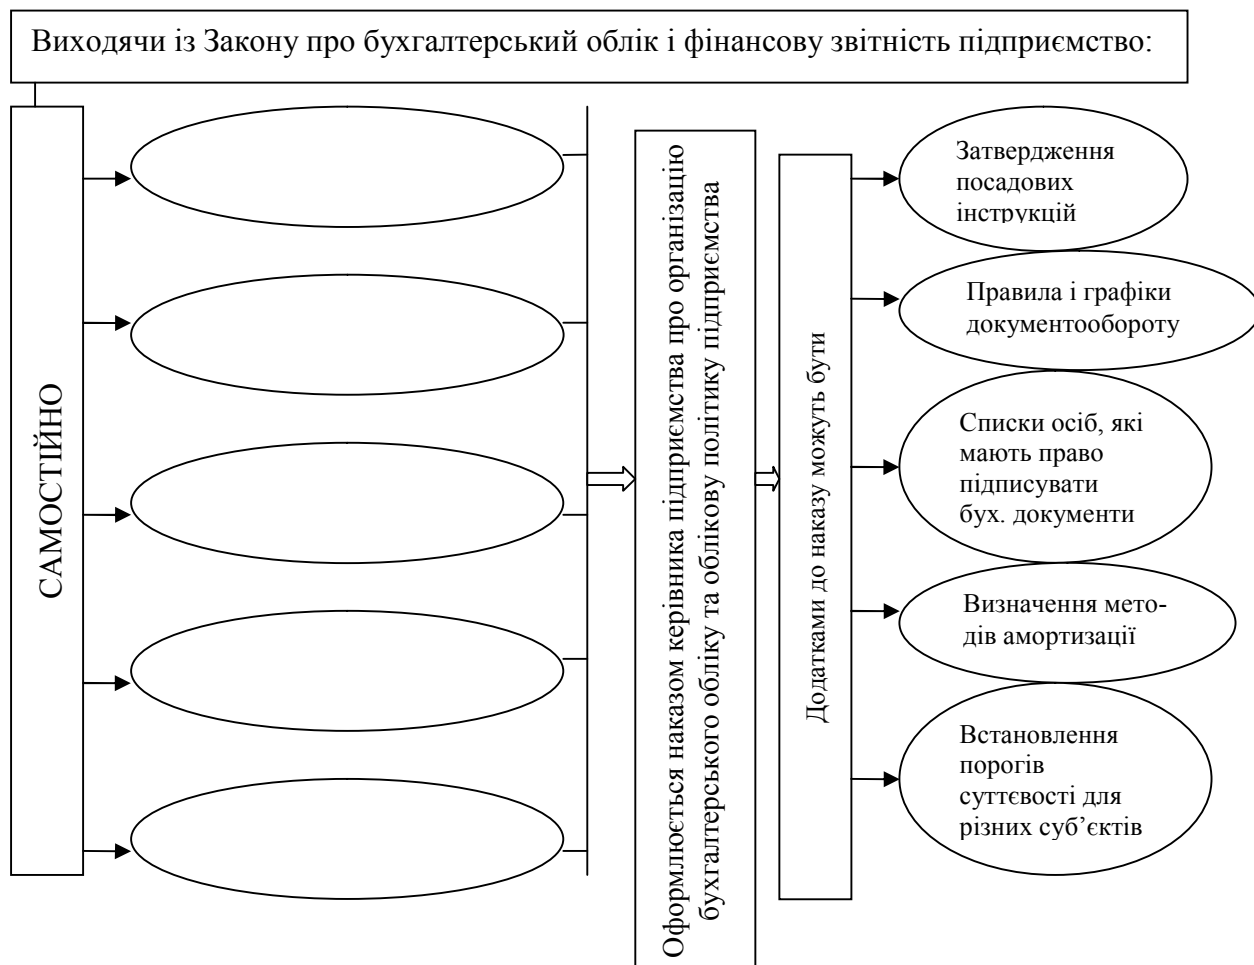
Виходячи із Закону про бухгалтерський облік і фінансову звітність підприємство:

САМОСТІЙНО

Оформлюється наказом керівника підприємства про організацію бухгалтерського обліку та облікову політику підприємства

Додатками до наказу можуть бути

Затвердження посадових інструкцій

Правила і графіки документообороту

Списки осіб, які мають право підписувати бух. документи

Визначення методів амортизації

Встановлення порогів суттєвості для різних суб'єктів